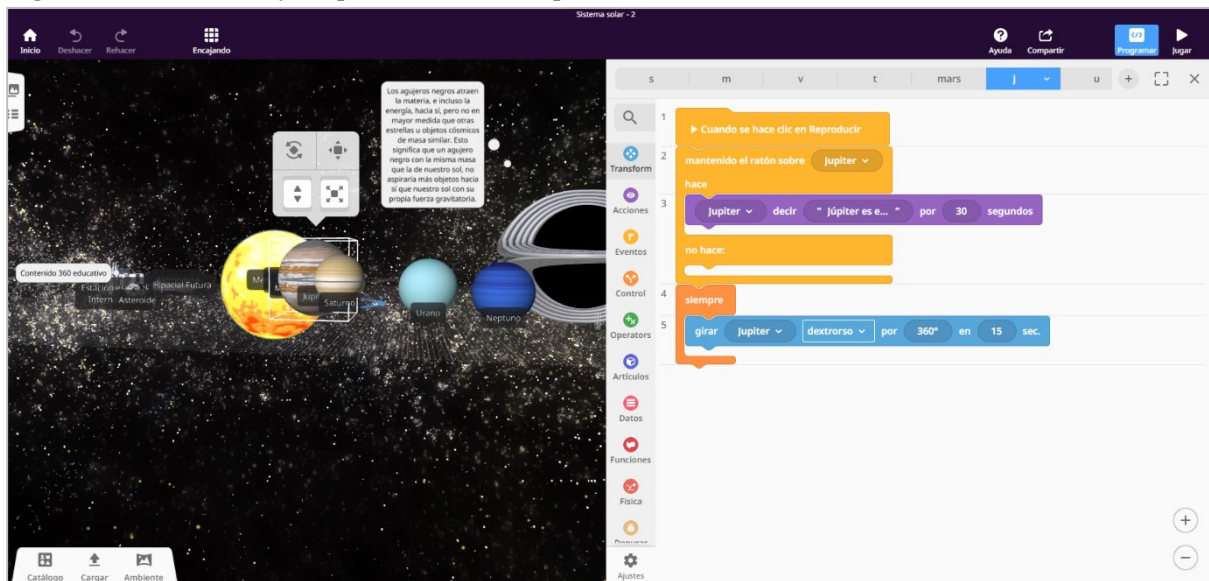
Sistema solar - 2

Inicio Deshacer Rehacer Encajando

Ayuda Compartir Programar Jugar

Los agujeros negros atraen la materia, e incluso la energía, hacia sí, pero no en mayor medida que otras estrellas u objetos cósmicos de masa similar. Esto significa que un agujero negro con la misma masa que la de nuestro sol, no aspiraría más objetos hacia sí que nuestro sol con su propia fuerza gravitatoria.

Contenido 360 educativo

Estación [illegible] Espacial Futura

Intern. Asteroide

Me

Ma

Júpi

Saturno

Urano

Neptuno

s m v t mars j u

1 Cuando se hace clic en Reproducir

2 mantenido el ratón sobre Jupiter

hace

3 Jupiter decir " Júpiter es e... " por 30 segundos

no hace:

4 siempre

5 girar Jupiter dextrorso por 360° en 15 sec.

Transform

Acciones

Eventos

Control

Operators

Artículos

Datos

Funciones

Física

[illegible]

Ajustes

Catálogo Cargar Ambiente